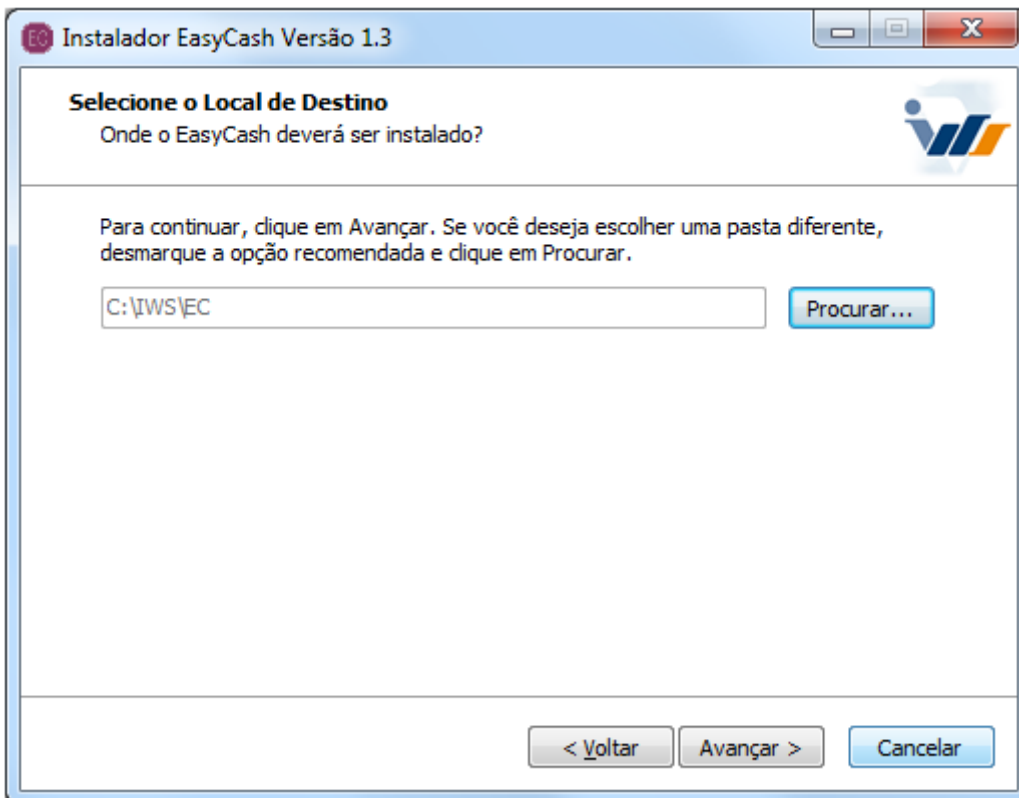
Instalador EasyCash Versão 1.3

Selecione o Local de Destino
Onde o EasyCash deverá ser instalado?

Para continuar, clique em Avançar. Se você deseja escolher uma pasta diferente, desmarque a opção recomendada e clique em Procurar.

C:\IWS\EC

Procurar...

< Voltar
Avançar >
Cancelar